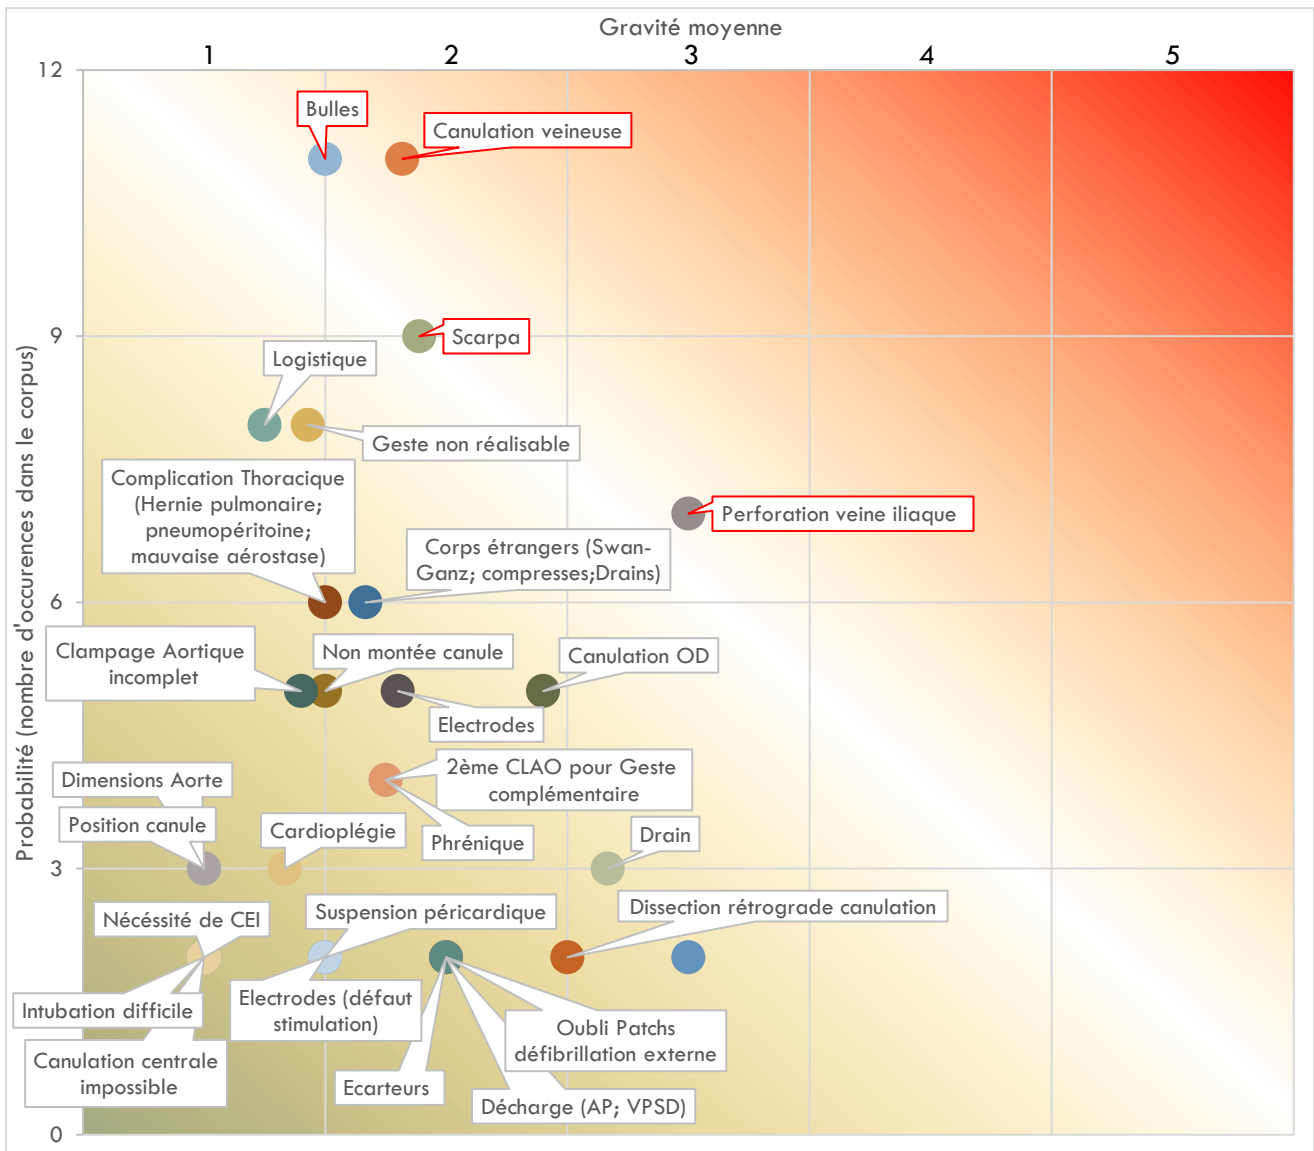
Gravité moyenne

1 2 3 4 5

12
9
6
3
0

Probabilité (nombre d'occurences dans le corpus)

Bulles

Canulation veineuse

Scarpa

Logistique

Geste non réalisable

Complication Thoracique (Hernie pulmonaire; pneumopéritoine; mauvaise aérostase)

Perforation veine iliaque

Corps étrangers (Swan-Ganz; compresses;Drains)

Clampage Aortique incomplet

Non montée canule

Canulation OD

Electrodes

Dimensions Aorte

2ème CLAO pour Geste complémentaire

Position canule

Cardioplégie

Phrénique

Drain

Nécessité de CEI

Suspension péricardique

Dissection rétrograde canulation

Intubation difficile

Electrodes (défaut stimulation)

Oubli Patchs défibrillation externe

Canulation centrale impossible

Ecarteurs

Décharge (AP; VPSD)